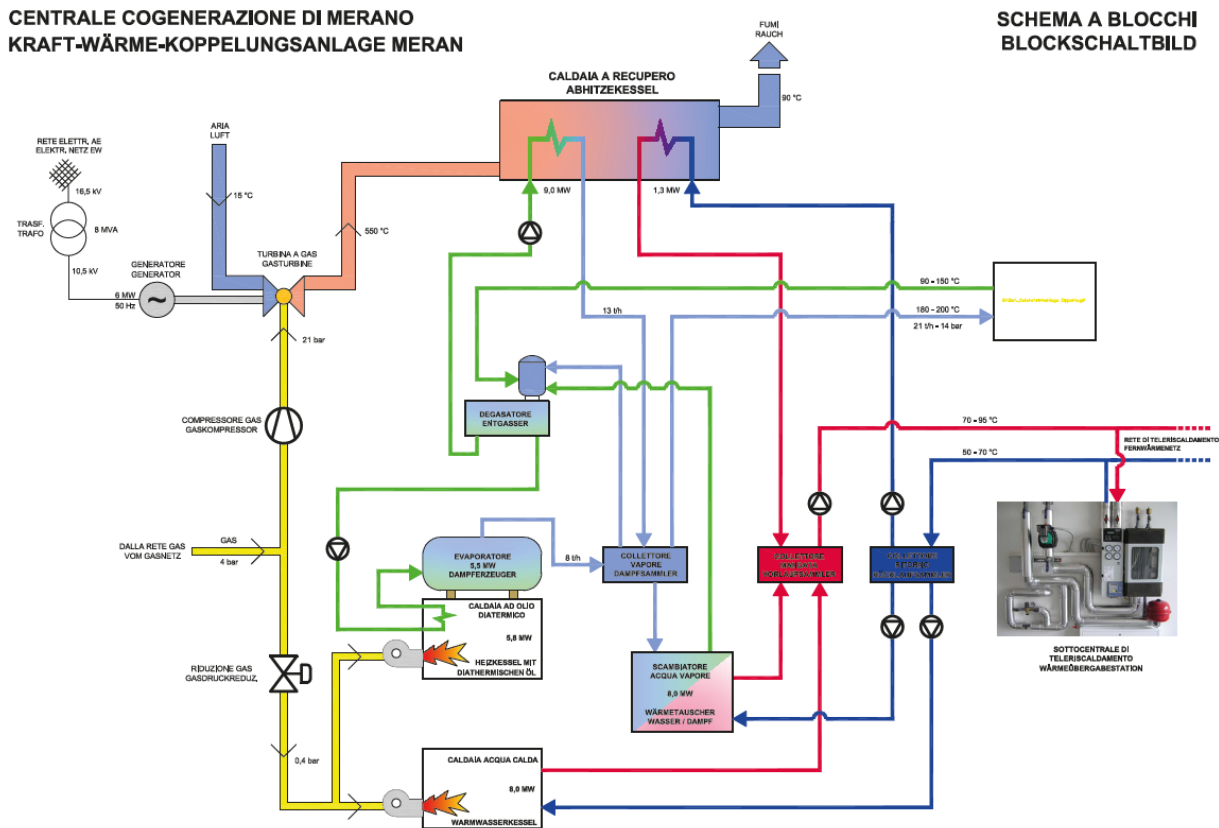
CENTRALE COGENERAZIONE DI MERANO
KRAFT-WÄRME-KOPPELUNGSANLAGE MERAN

SCHEMA A BLOCCHI
BLOCKSCHALTBILD

FUMI
RAUCH

CALDAIA A RECUPERO
ABHITZEKESSEL

90 °C

RETE ELETTR. AE
ELEKTR. NETZ EW

16,5 kV

TRASF.
TRAFO

8 MVA

10,5 kV

GENERATORE
GENERATOR

6 MW
50 Hz

ARIA
LUFT

15 °C

TURBINA A GAS
GASTURBINE

550 °C

21 bar

9,0 MW

1,3 MW

90 - 150 °C

180 - 200 °C

21 t/h - 14 bar

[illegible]

13 t/h

DEGASATORE
ENTGASSER

COMPRESSORE GAS
GASKOMPRESSOR

70 - 95 °C

50 - 70 °C

RETE DI TELERISCALDAMENTO
FERNWÄRMENETZ

DALLA RETE GAS
VOM GASNETZ

GAS

4 bar

EVAPORATORE
5,5 MW
DAMPFERZEUGER

8 t/h

COLLETTORE
VAPORE
DAMPFSAMMLER

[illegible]

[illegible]

CALDAIA AD OLIO
DIATERMICO

5,8 MW

HEIZKESSEL MIT
DIATHERMISCHEN ÖL

RIDUZIONE GAS
GASDRUCKREDUZ.

SCAMBIATORE
ACQUA VAPORE

8,0 MW

WÄRMETAUSCHER
WASSER / DAMPF

SOTTOCENTRALE DI
TELERISCALDAMENTO
WÄRMEÜBERGABESTATION

0,4 bar

CALDAIA ACQUA CALDA

8,0 MW

WARMWASSERKESSEL